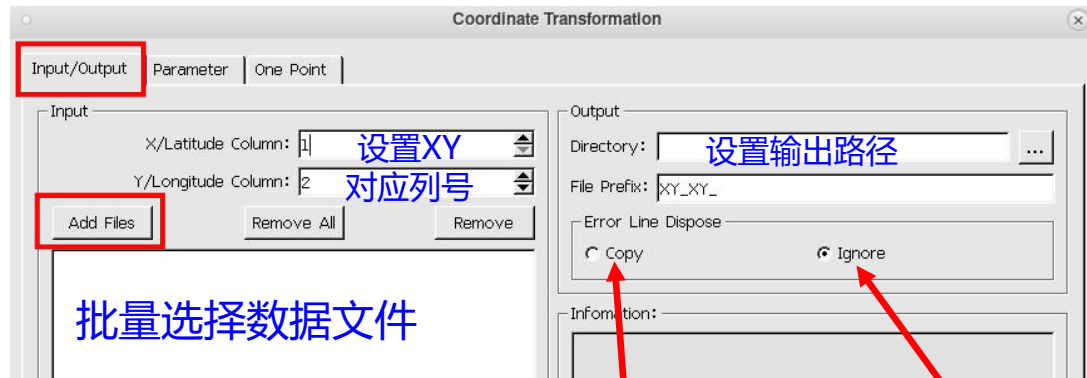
Coordinate Transformation

Input/Output | Parameter | One Point

Input

X/Latitude Column: 1
设置XY

Y/Longitude Column: 2
对应列号

Add Files | Remove All | Remove

批量选择数据文件

Output

Directory:
设置输出路径

...

File Prefix: XY_XY_

Error Line Dispose

Copy

Ignore

Infomation: